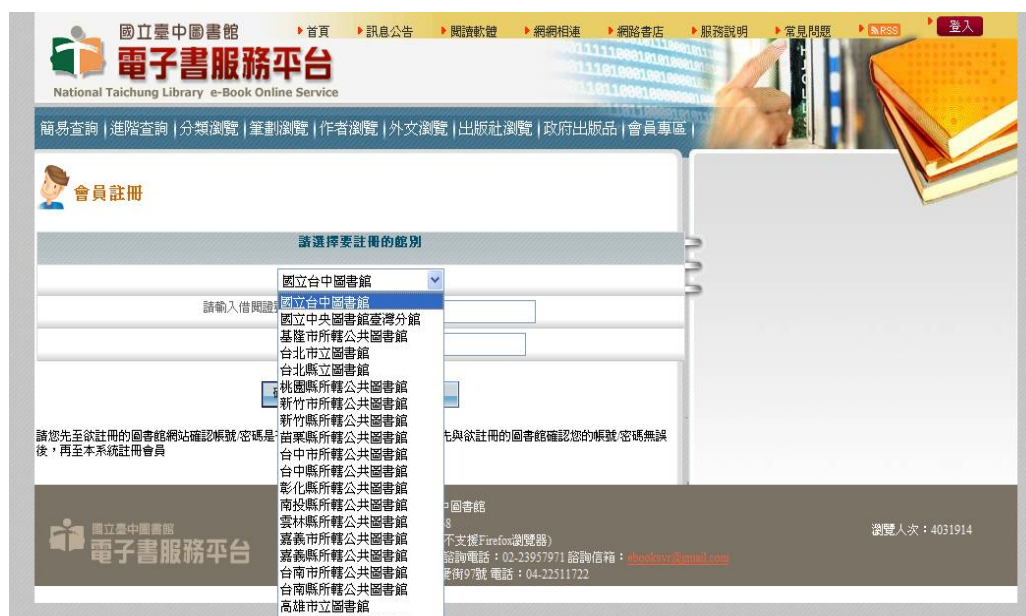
國立臺中圖書館
電子書服務平台
National Taichung Library e-Book Online Service

首頁 訊息公告 閱讀軟體 網網相連 網路書店 服務說明 常見問題 RSS 登入

簡易查詢 | 進階查詢 | 分類瀏覽 | 筆劃瀏覽 | 作者瀏覽 | 外文瀏覽 | 出版社瀏覽 | 政府出版品 | 會員專區 |

會員註冊

請選擇要註冊的館別

國立台中圖書館

國立台中圖書館
國立中央圖書館臺灣分館
基隆市所轄公共圖書館
台北市立圖書館
台北縣立圖書館
桃園縣所轄公共圖書館
新竹市所轄公共圖書館
新竹縣所轄公共圖書館
苗栗縣所轄公共圖書館
台中市所轄公共圖書館
台中縣所轄公共圖書館
彰化縣所轄公共圖書館
南投縣所轄公共圖書館
雲林縣所轄公共圖書館
嘉義市所轄公共圖書館
嘉義縣所轄公共圖書館
台南市所轄公共圖書館
台南縣所轄公共圖書館
高雄市立圖書館

請輸入借閱證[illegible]

請您先至欲註冊的圖書館網站確認帳號/密碼是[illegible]先與欲註冊的圖書館確認您的帳號/密碼無誤後，再至本系統註冊會員

國立臺中圖書館
電子書服務平台

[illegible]中圖書館
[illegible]8
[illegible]不支援Firefox瀏覽器)
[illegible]諮詢電話：02-23957971 諮詢信箱：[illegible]
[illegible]德街97號 電話：04-22511722

瀏覽人次：4031914